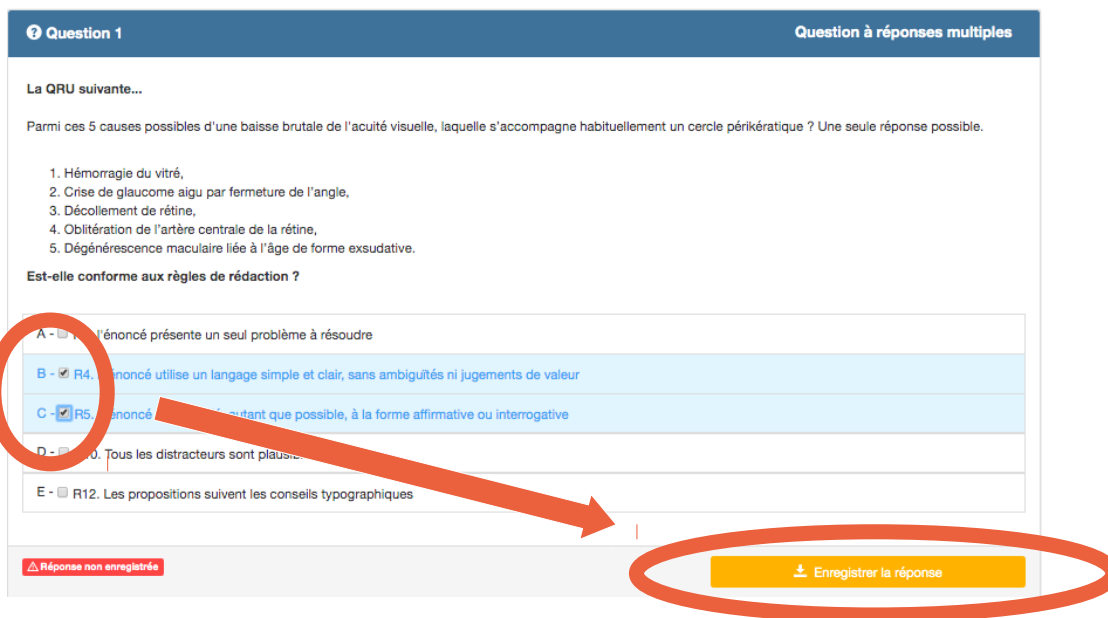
Question 1

Question à réponses multiples

La QRU suivante...

Parmi ces 5 causes possibles d'une baisse brutale de l'acuité visuelle, laquelle s'accompagne habituellement un cercle périkératique ? Une seule réponse possible.

1. Hémorragie du vitré,
2. Crise de glaucome aigu par fermeture de l'angle,
3. Décollement de rétine,
4. Oblitération de l'artère centrale de la rétine,
5. Dégénérescence maculaire liée à l'âge de forme exsudative.

Est-elle conforme aux règles de rédaction ?

A - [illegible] l'énoncé présente un seul problème à résoudre

B - R4. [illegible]nonce utilise un langage simple et clair, sans ambiguïtés ni jugements de valeur

C - R5. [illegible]noncé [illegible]utant que possible, à la forme affirmative ou interrogative

D - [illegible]0. Tous les distracteurs sont plausi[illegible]

E - R12. Les propositions suivent les conseils typographiques

Réponse non enregistrée

Enregistrer la réponse